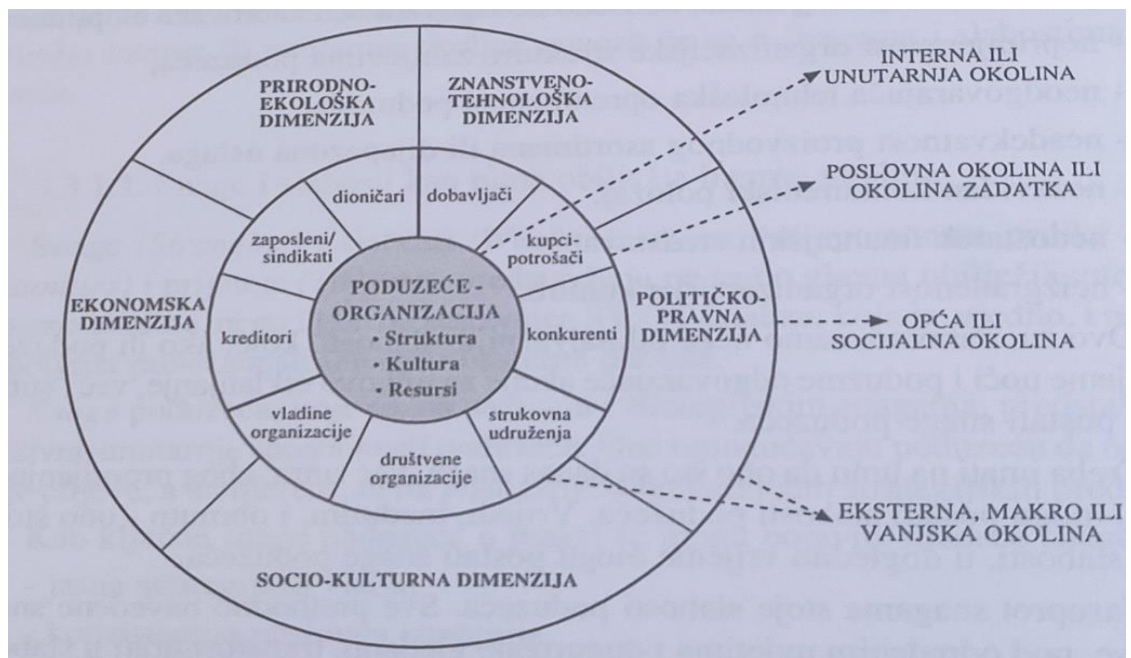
PRIRODNO-EKOLOŠKA DIMENZIJA

ZNANSTVENO-TEHNOLOŠKA DIMENZIJA

INTERNA ILI UNUTARNJA OKOLINA

POSLOVNA OKOLINA ILI OKOLINA ZADATKA

dioničari

dobavljači

zaposleni/ sindikati

kupci-potrošači

EKONOMSKA DIMENZIJA

PODUZEĆE - ORGANIZACIJA
• Struktura
• Kultura
• Resursi

POLITIČKO-PRAVNA DIMENZIJA

OPĆA ILI SOCIJALNA OKOLINA

kreditori

konkurenti

vladine organizacije

strukovna udruženja

društvene organizacije

EKSTERNA, MAKRO ILI VANJSKA OKOLINA

SOCIO-KULTURNA DIMENZIJA